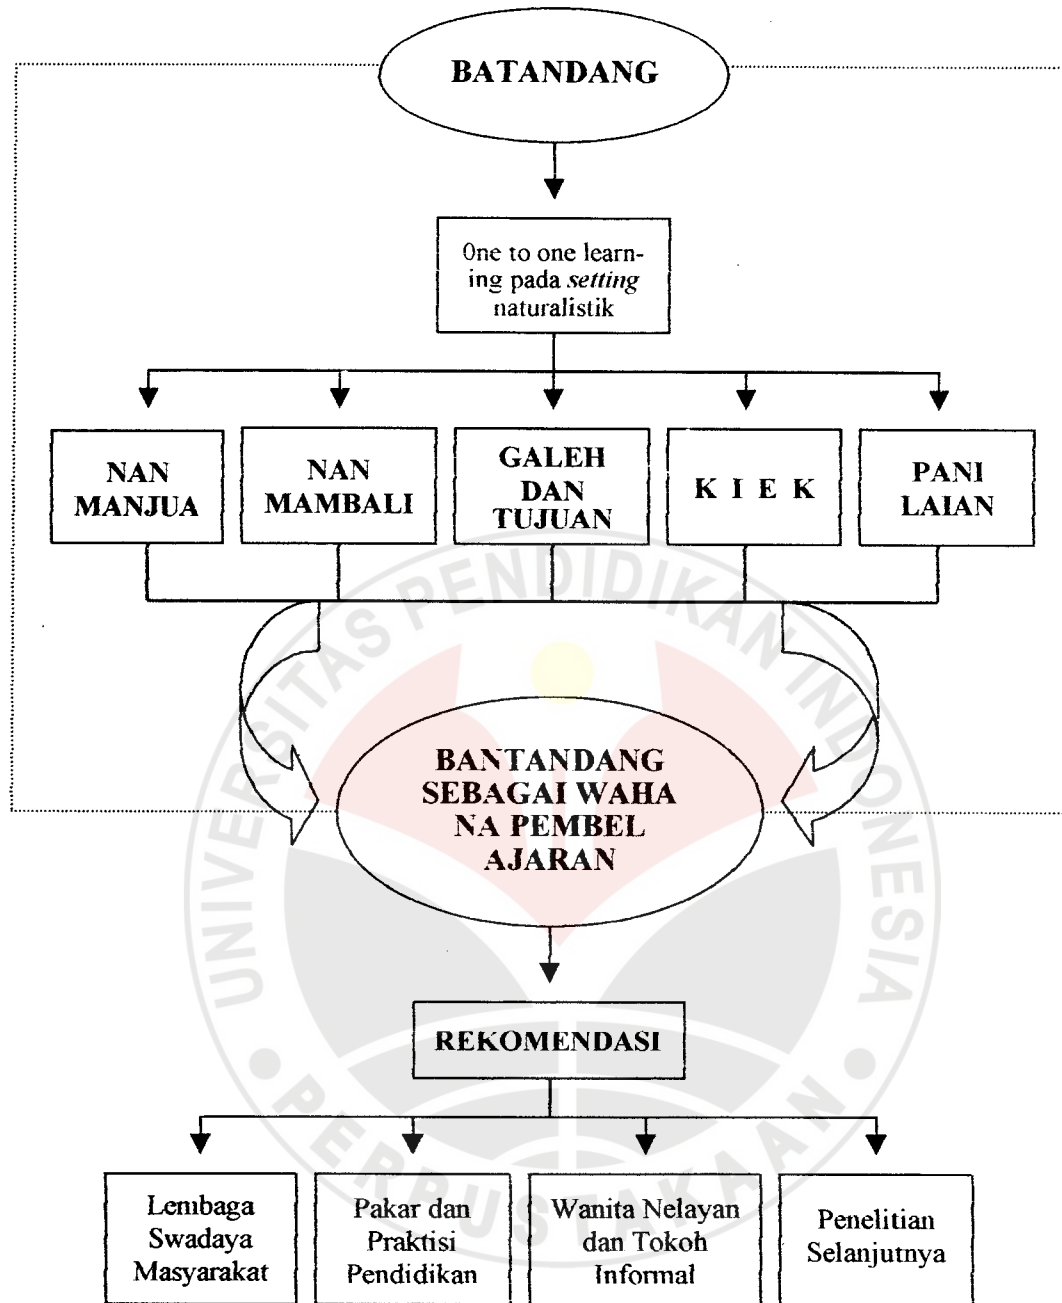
BATANDANG

One to one learning pada *setting* naturalistik

NAN MANJUA

NAN MAMBALI

GALEH DAN TUJUAN

K I E K

PANI LAIAN

BANTANDANG SEBAGAI WAHA NA PEMBEL AJARAN

REKOMENDASI

Lembaga Swadaya Masyarakat

Pakar dan Praktisi Pendidikan

Wanita Nelayan dan Tokoh Informal

Penelitian Selanjutnya

UNIVERSITAS PENDIDIKAN INDONESIA
PERPUSTAKAAN